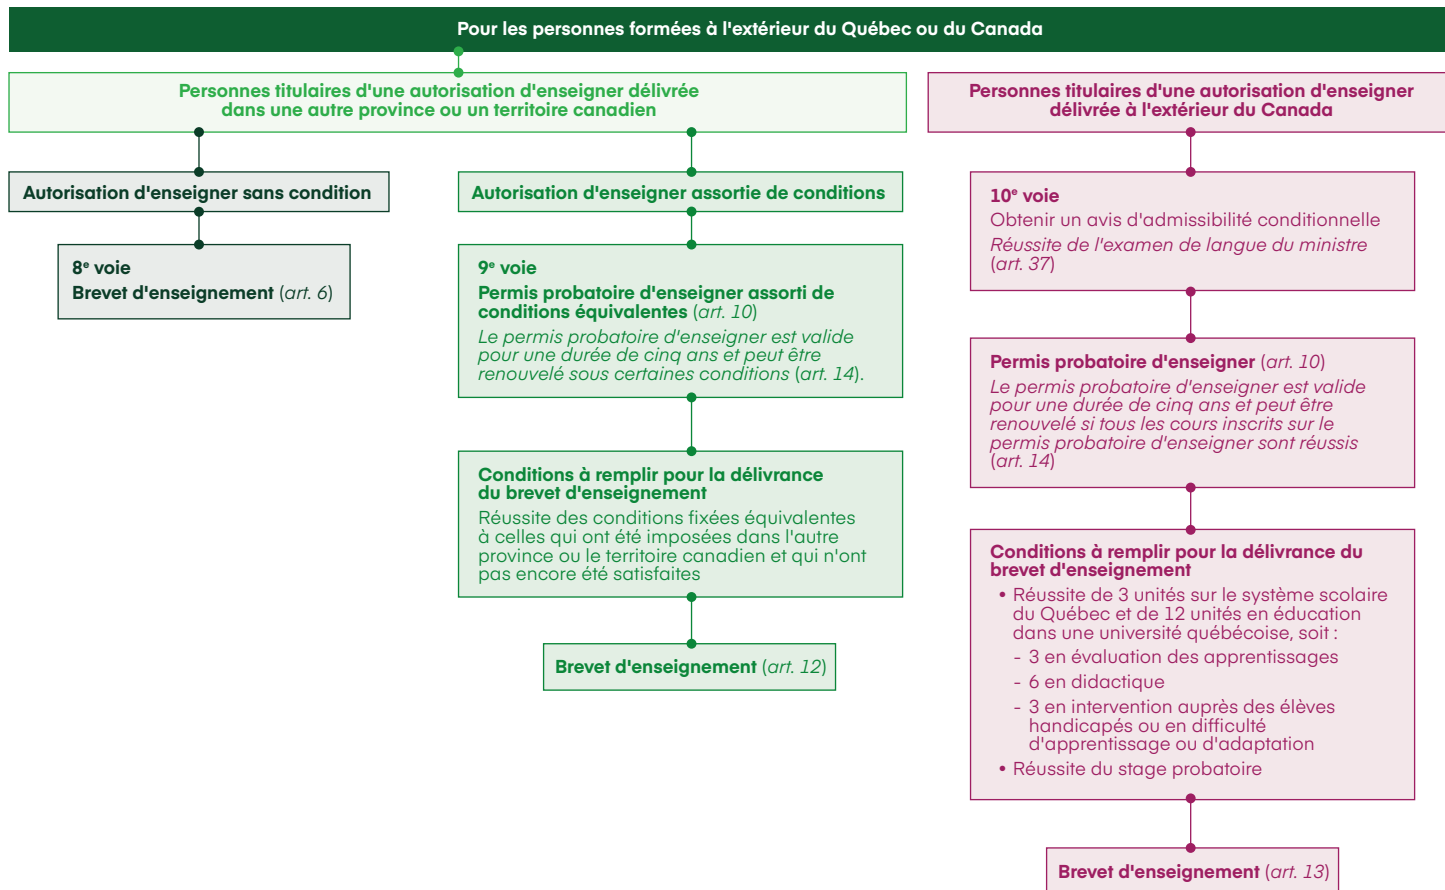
Pour les personnes formées à l'extérieur du Québec ou du Canada

Personnes titulaires d'une autorisation d'enseigner délivrée dans une autre province ou un territoire canadien

Autorisation d'enseigner sans condition

8e voie
Brevet d'enseignement (art. 6)

Autorisation d'enseigner assortie de conditions

9e voie
Permis probatoire d'enseigner assorti de conditions équivalentes (art. 10)
Le permis probatoire d'enseigner est valide pour une durée de cinq ans et peut être renouvelé sous certaines conditions (art. 14).

Conditions à remplir pour la délivrance du brevet d'enseignement
Réussite des conditions fixées équivalentes à celles qui ont été imposées dans l'autre province ou le territoire canadien et qui n'ont pas encore été satisfaites

Brevet d'enseignement (art. 12)

Personnes titulaires d'une autorisation d'enseigner délivrée à l'extérieur du Canada

10e voie
Obtenir un avis d'admissibilité conditionnelle
Réussite de l'examen de langue du ministre (art. 37)

Permis probatoire d'enseigner (art. 10)
Le permis probatoire d'enseigner est valide pour une durée de cinq ans et peut être renouvelé si tous les cours inscrits sur le permis probatoire d'enseigner sont réussis (art. 14)

Conditions à remplir pour la délivrance du brevet d'enseignement
• Réussite de 3 unités sur le système scolaire du Québec et de 12 unités en éducation dans une université québécoise, soit :
- 3 en évaluation des apprentissages
- 6 en didactique
- 3 en intervention auprès des élèves handicapés ou en difficulté d'apprentissage ou d'adaptation
• Réussite du stage probatoire

Brevet d'enseignement (art. 13)